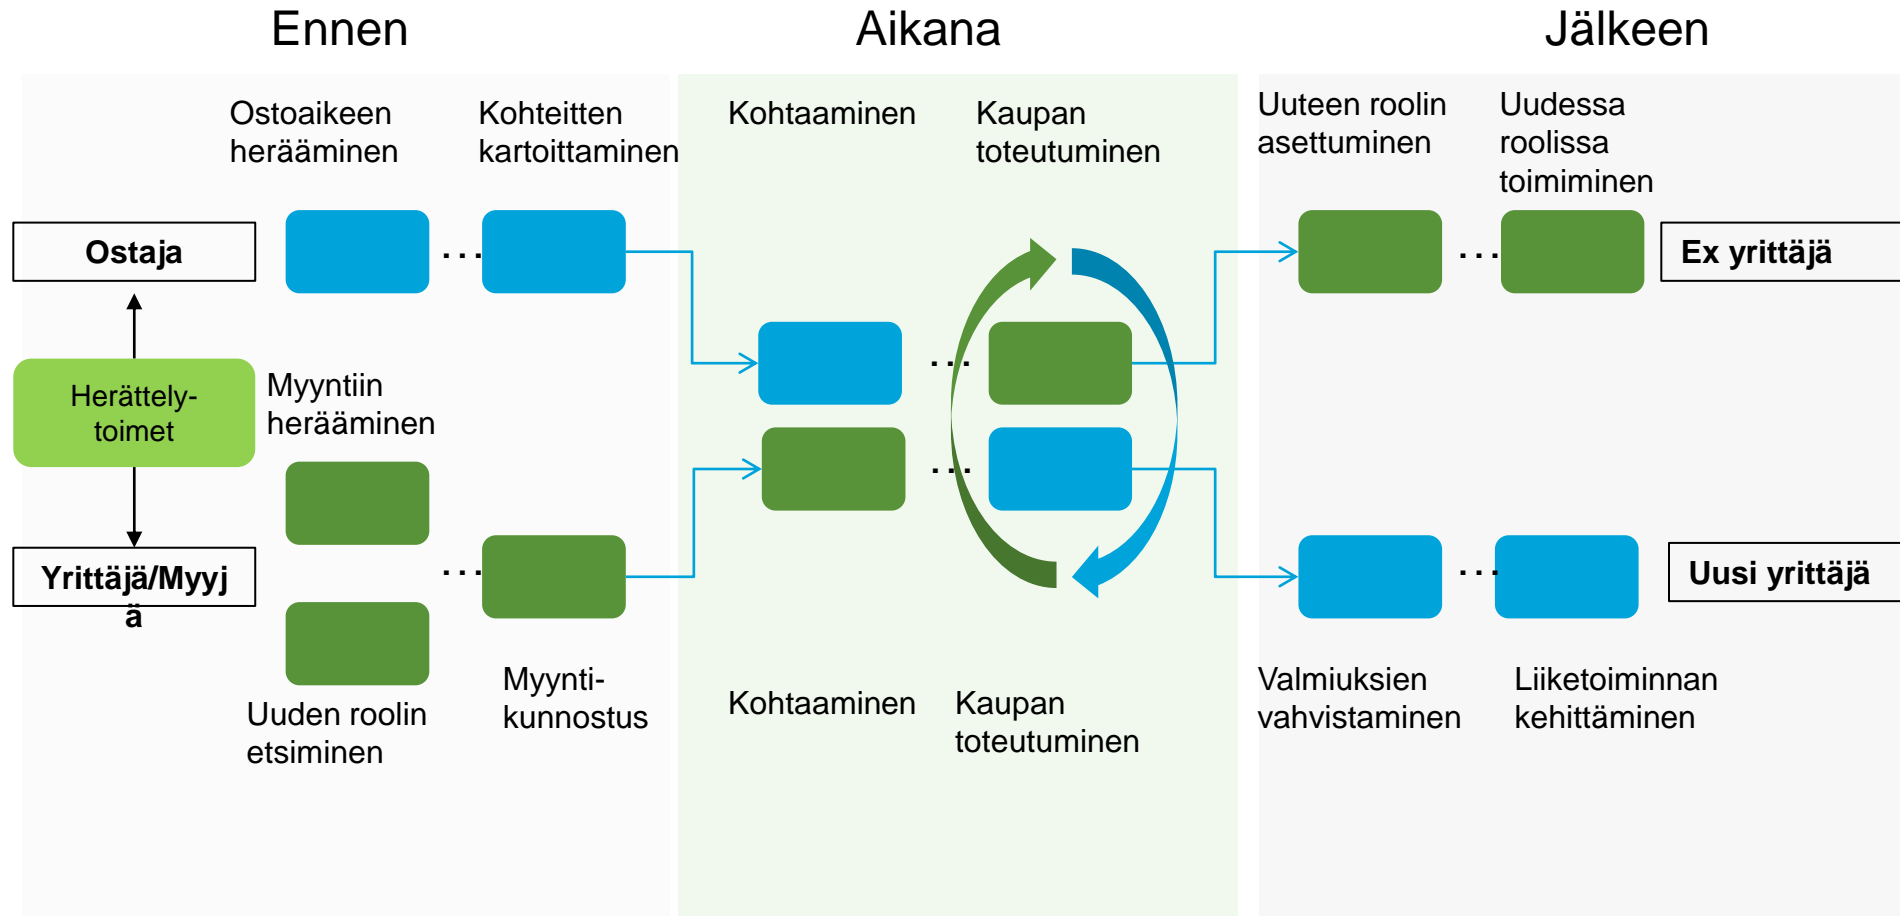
Ennen

Aikana

Jälkeen

Ostoaikeen herääminen

Kohteitten kartoittaminen

Kohtaaminen

Kaupan toteutuminen

Uuteen roolin asettuminen

Uudessa roolissa toimiminen

Ostaja

Ex yrittäjä

Herättely-toimet

Myyntiin herääminen

Yrittäjä/Myyjä

Uusi yrittäjä

Uuden roolin etsiminen

Myynti-kunnostus

Kohtaaminen

Kaupan toteutuminen

Valmiuksien vahvistaminen

Liiketoiminnan kehittäminen